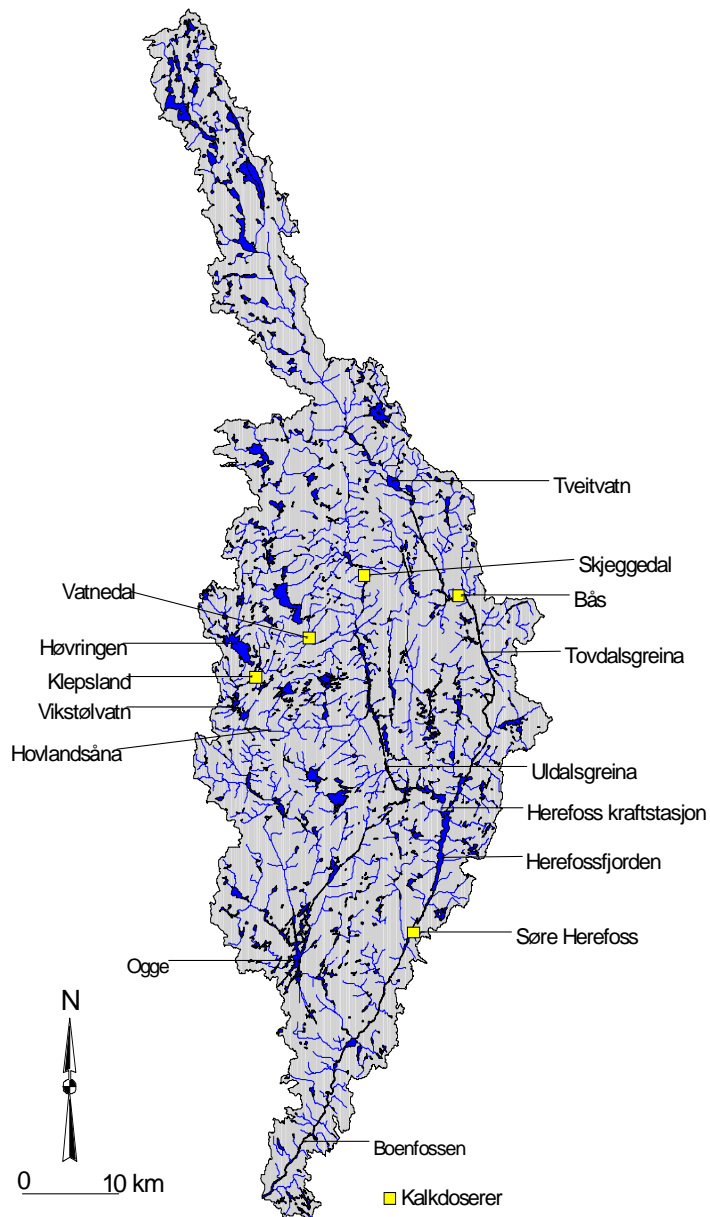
Tveitvatn

Skjeggedal

Vatnedal

Bås

Høvringen

Tovdalsgreina

Klepsland

Vikstølvatn

Hovlandsåna

Uldalsgreina

Herefoss kraftstasjon

Herefossfjorden

Søre Herefoss

Ogge

N

Boenfossen

0 10 km

Kalkdoserer